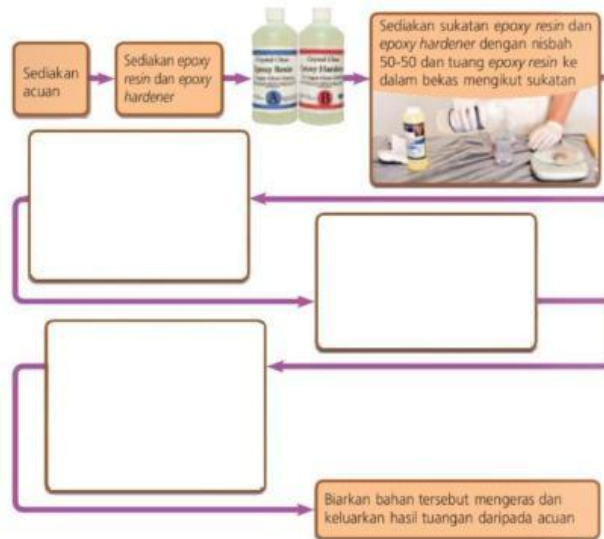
Sediakan acuan

Sediakan *epoxy resin* dan *epoxy hardener*

Crystal Clear
Epoxy Resin
A

Crystal Clear
Epoxy Hardener
B

Sediakan sukatan *epoxy resin* dan *epoxy hardener* dengan nisbah 50-50 dan tuang *epoxy resin* ke dalam bekas mengikut sukatan

Biarkan bahan tersebut mengeras dan keluarkan hasil tuangan daripada acuan